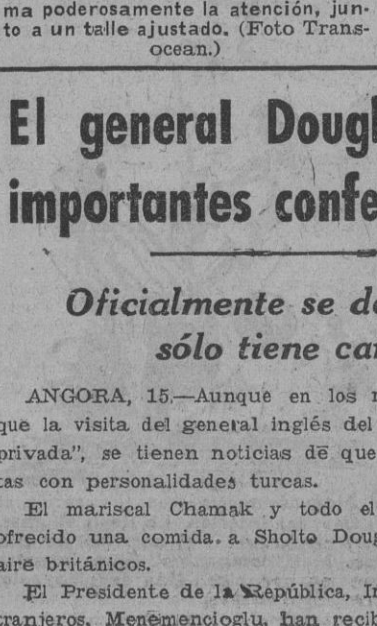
ma poderosamente la atención, junto a un talle ajustado. (Foto Transocean.)

El general Dougl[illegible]
importantes confe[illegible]

Oficialmente se d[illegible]
sólo tiene ca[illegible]

ANGORA, 15.—Aunque en los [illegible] que la visita del general inglés del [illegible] "privada", se tienen noticias de que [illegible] tas con personalidades turcas.

El mariscal Chamak y todo el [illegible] ofrecido una comida a Sholto Doug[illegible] aire británicos.

El Presidente de la República, I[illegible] tranjeros, Menemencioglu, han recib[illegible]